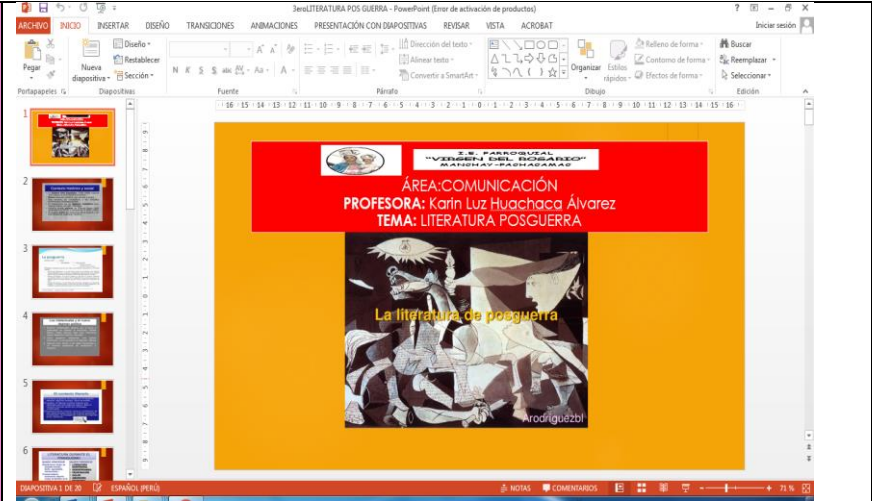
3eroLITERATURA POS GUERRA - PowerPoint (Error de activación de productos)

? – ×

ARCHIVO INICIO INSERTAR DISEÑO TRANSICIONES ANIMACIONES PRESENTACIÓN CON DIAPOSITIVAS REVISAR VISTA ACROBAT Iniciar sesión

Pegar Nueva diapositiva Diseño Restablecer Sección

N K S abc AV Aa A

Dirección del texto Alinear texto Convertir a SmartArt

Organizar Estilos rápidos Relleno de forma Contorno de forma Efectos de forma

Buscar Reemplazar Seleccionar

Portapapeles Diapositivas Fuente Párrafo Dibujo Edición

1
2
3
4
5
6

I.E. PARROQUIAL "VIRGEN DEL ROSARIO" MANCHAY - PACHACAMAC

ÁREA:COMUNICACIÓN
PROFESORA: Karin Luz Huachaca Álvarez
TEMA: LITERATURA POSGUERRA

La literatura de posguerra

Arodriguezbl

DIAPOSITIVA 1 DE 20 ESPAÑOL (PERÚ) NOTAS COMENTARIOS 71 %